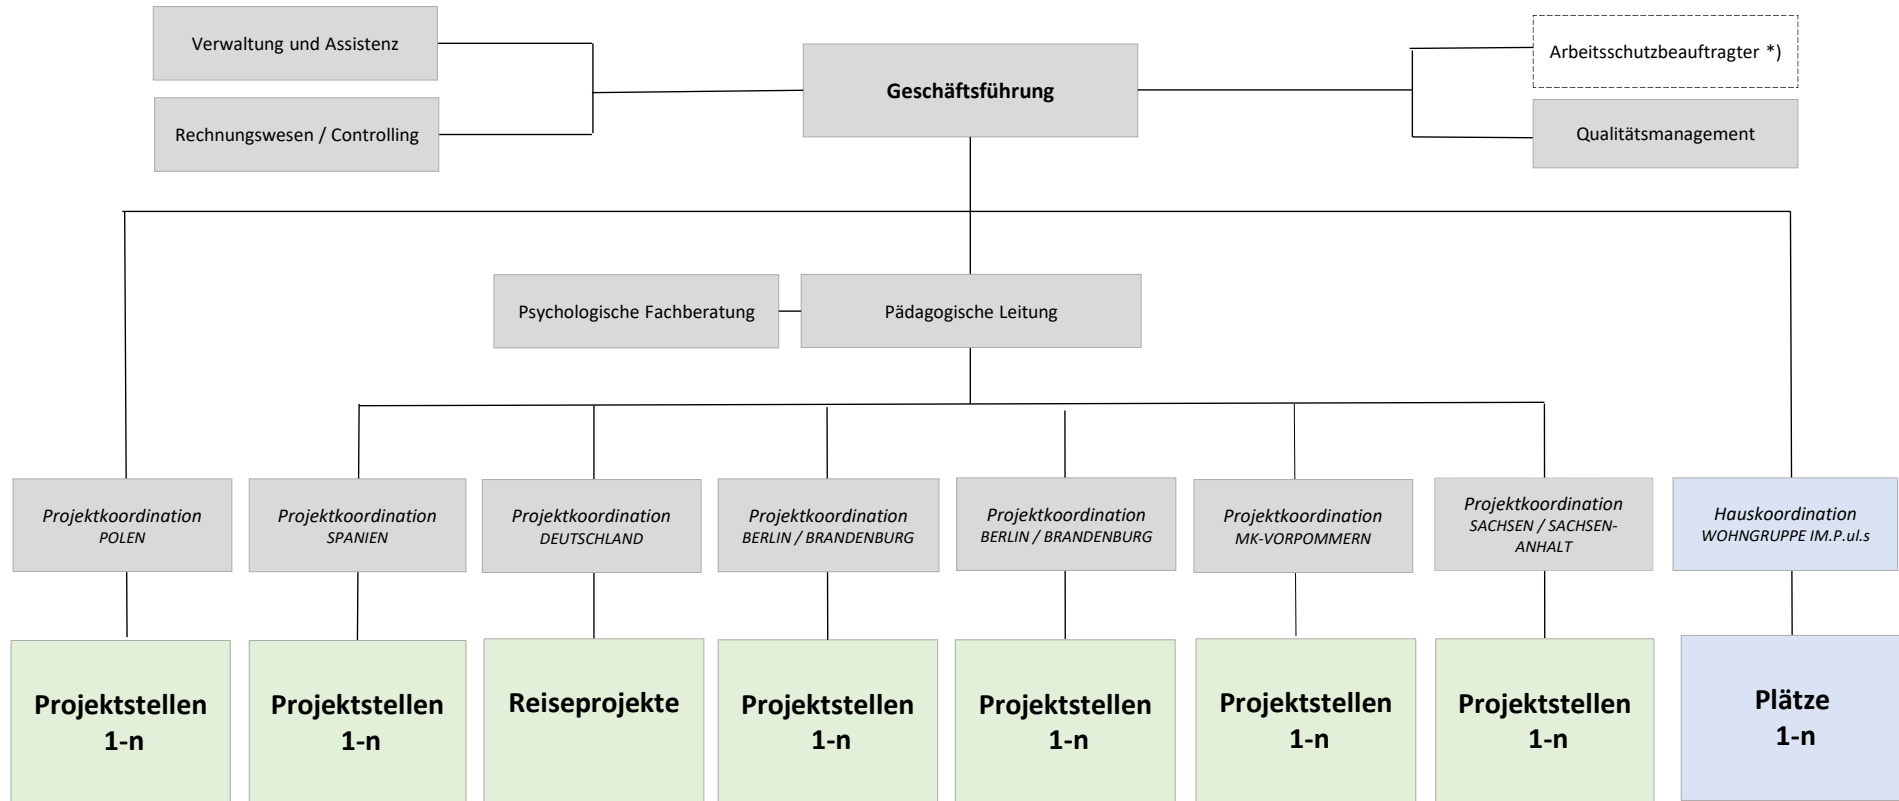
Verwaltung und Assistenz

Rechnungswesen / Controlling

Geschäftsführung

Arbeitsschutzbeauftragter *)

Qualitätsmanagement

Psychologische Fachberatung

Pädagogische Leitung

*Projektkoordination* POLEN

*Projektkoordination* SPANIEN

*Projektkoordination* DEUTSCHLAND

*Projektkoordination* BERLIN / BRANDENBURG

*Projektkoordination* BERLIN / BRANDENBURG

*Projektkoordination* MK-VORPOMMERN

*Projektkoordination* SACHSEN / SACHSEN-ANHALT

*Hauskoordination* WOHNGRUPPE IM.P.ul.s

**Projektstellen 1-n**

**Projektstellen 1-n**

**Reiseprojekte**

**Projektstellen 1-n**

**Projektstellen 1-n**

**Projektstellen 1-n**

**Projektstellen 1-n**

**Plätze 1-n**